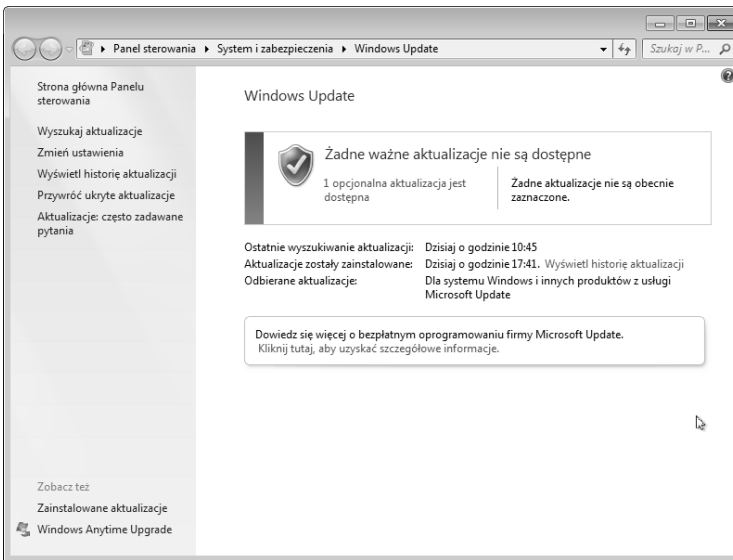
▸ Panel sterowania ▸ System i zabezpieczenia ▸ Windows Update

Szukaj w P...

Strona główna Panelu sterowania

Wyszukaj aktualizacje

Zmień ustawienia

Wyświetl historię aktualizacji

Przywróć ukryte aktualizacje

Aktualizacje: często zadawane pytania

Windows Update

Żadne ważne aktualizacje nie są dostępne

1 opcjonalna aktualizacja jest dostępna

Żadne aktualizacje nie są obecnie zaznaczone.

| | |
|---|---|
| Ostatnie wyszukiwanie aktualizacji: | Dzisiaj o godzinie 10:45 |
| Aktualizacje zostały zainstalowane: | Dzisiaj o godzinie 17:41. Wyświetl historię aktualizacji |
| Odbierane aktualizacje: | Dla systemu Windows i innych produktów z usługi Microsoft Update |

Dowiedz się więcej o bezpłatnym oprogramowaniu firmy Microsoft Update.
Kliknij tutaj, aby uzyskać szczegółowe informacje.

Zobacz też

Zainstalowane aktualizacje

Windows Anytime Upgrade